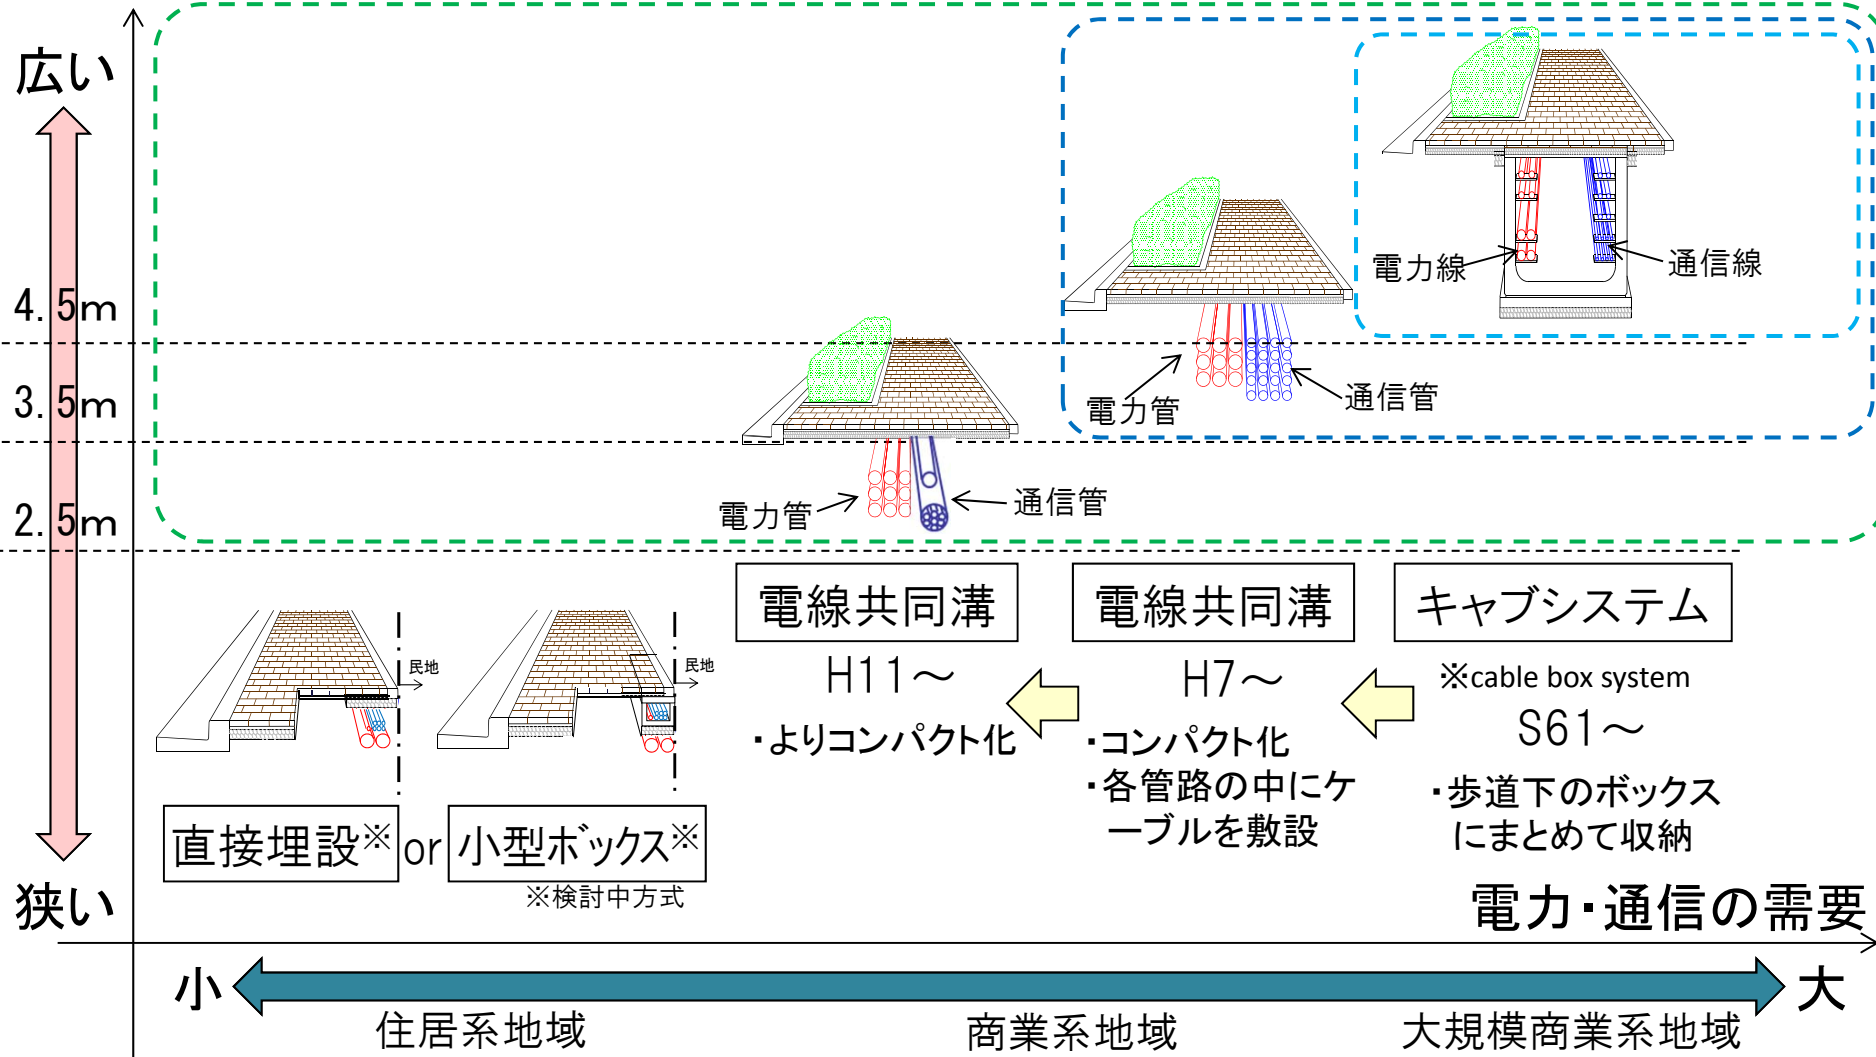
広い

4.5m

3.5m

2.5m

狭い

電力線

通信線

電力管

通信管

電力管

通信管

電線共同溝

H11～

・よりコンパクト化

電線共同溝

H7～

・コンパクト化
・各管路の中にケーブルを敷設

キャブシステム

※cable box system

S61～

・歩道下のボックスにまとめて収納

民地

民地

直接埋設※ or 小型ボックス※

※検討中方式

電力・通信の需要

小

大

住居系地域

商業系地域

大規模商業系地域